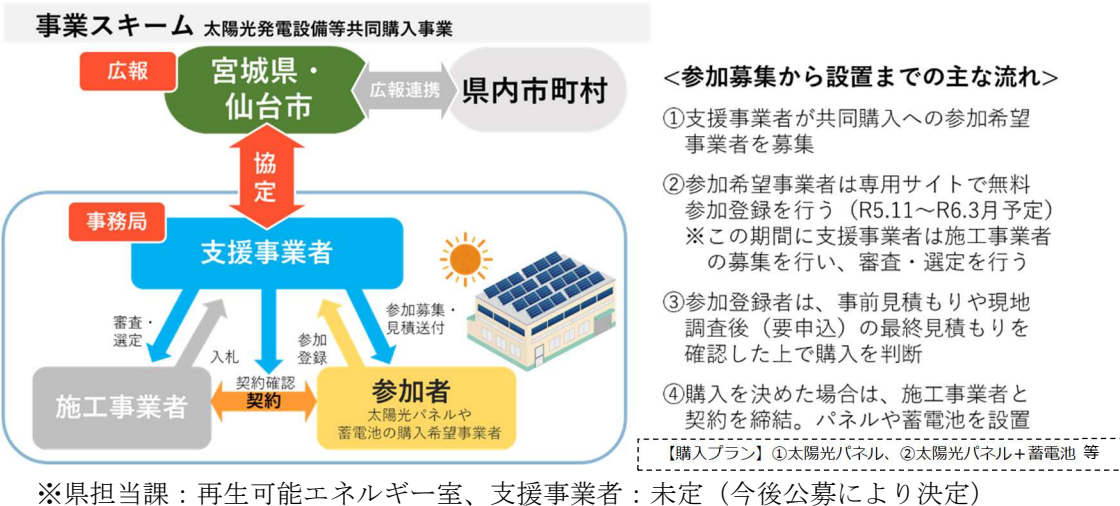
事業スキーム 太陽光発電設備等共同購入事業

広報
宮城県・仙台市
広報連携
県内市町村
協定
事務局
支援事業者
審査・選定
入札
参加登録
参加募集・見積送付
施工事業者
契約確認
契約
参加者
太陽光パネルや蓄電池の購入希望事業者

<参加募集から設置までの主な流れ>

①支援事業者が共同購入への参加希望事業者を募集

②参加希望事業者は専用サイトで無料参加登録を行う（R5.11～R6.3月予定）
※この期間に支援事業者は施工事業者の募集を行い、審査・選定を行う

③参加登録者は、事前見積もりや現地調査後（要申込）の最終見積もりを確認した上で購入を判断

④購入を決めた場合は、施工事業者と契約を締結。パネルや蓄電池を設置

【購入プラン】①太陽光パネル、②太陽光パネル＋蓄電池 等

※県担当課：再生可能エネルギー室、支援事業者：未定（今後公募により決定）